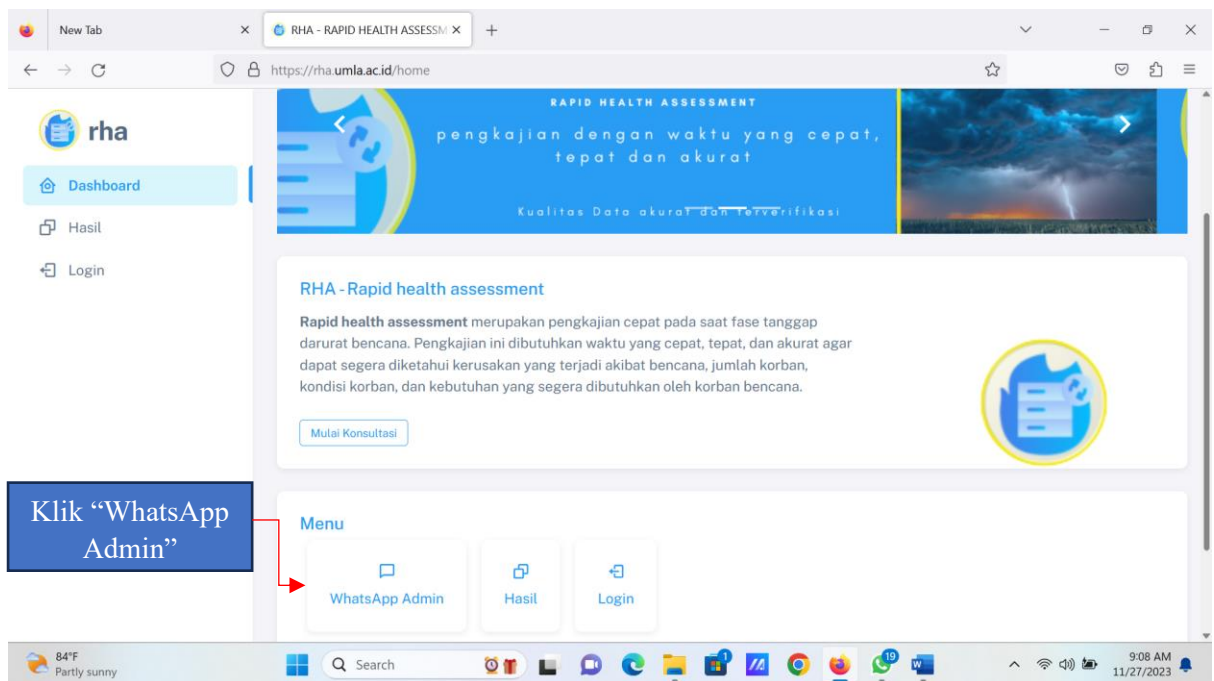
New Tab
RHA - RAPID HEALTH ASSESSM
https://rha.umla.ac.id/home

rha
Dashboard
Hasil
Login

RAPID HEALTH ASSESSMENT
pengkajian dengan waktu yang cepat, tepat dan akurat
Kualitas Data akurat dan terverifikasi

RHA - Rapid health assessment
**Rapid health assessment** merupakan pengkajian cepat pada saat fase tanggap darurat bencana. Pengkajian ini dibutuhkan waktu yang cepat, tepat, dan akurat agar dapat segera diketahui kerusakan yang terjadi akibat bencana, jumlah korban, kondisi korban, dan kebutuhan yang segera dibutuhkan oleh korban bencana.

Mulai Konsultasi

Klik “WhatsApp Admin”

Menu
WhatsApp Admin
Hasil
Login

84°F
Partly sunny
Search
19
9:08 AM
11/27/2023